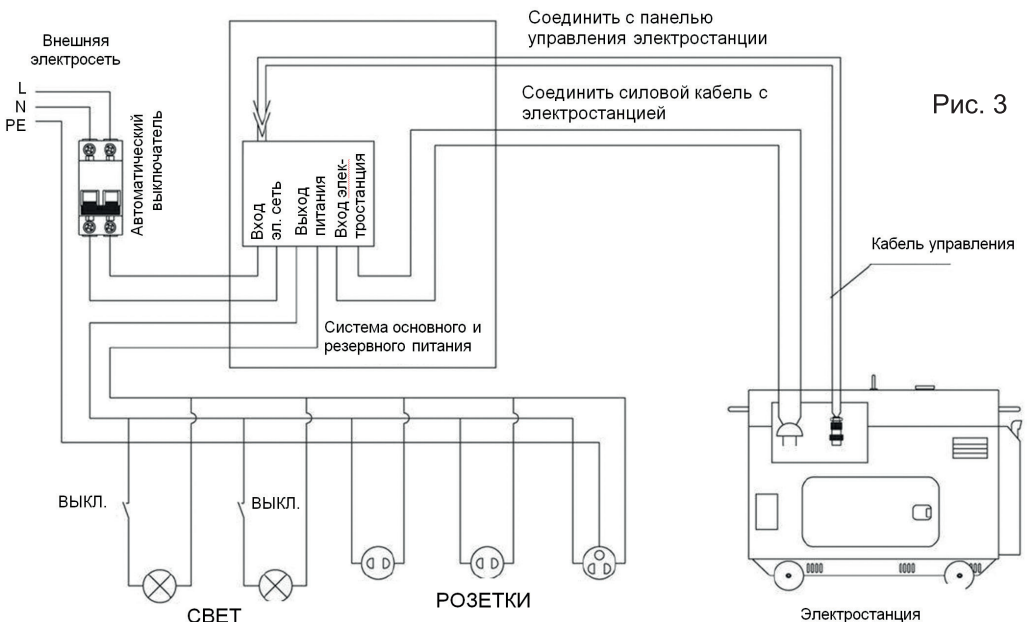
Внешняя электросеть

L
N
PE

Автоматический выключатель

Соединить с панелью управления электростанции

Соединить силовой кабель с электростанцией

Рис. 3

Вход эл. сеть

Выход питания

Вход электростанция

Кабель управления

Система основного и резервного питания

ВЫКЛ.

ВЫКЛ.

СВЕТ

РОЗЕТКИ

Электростанция